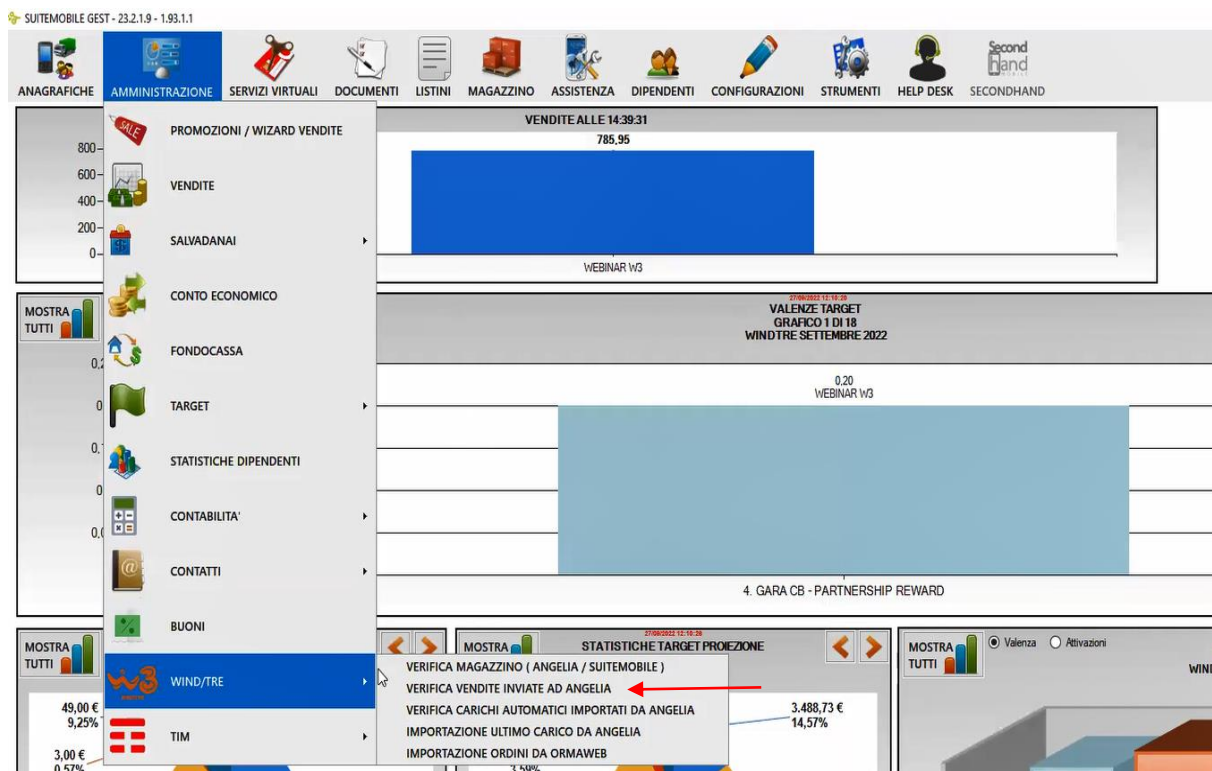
SUITEMOBILE GEST - 23.2.1.9 - 1.93.1.1

ANAGRAFICHE | AMMINISTRAZIONE | SERVIZI VIRTUALI | DOCUMENTI | LISTINI | MAGAZZINO | ASSISTENZA | DIPENDENTI | CONFIGURAZIONI | STRUMENTI | HELP DESK | Second hand SECONDHAND

VENDITE ALLE 14:39:31
785,95
800
600
400
200
0
WEBINAR W3

MOSTRA TUTTI
27/09/2022 12:10:29
VALENZE TARGET
GRAFICO 1 DI 18
WINDTRE SETTEMBRE 2022
0,2
0
0,1
0
0,0
0,20
WEBINAR W3
4. GARA CB - PARTNERSHIP REWARD

MOSTRA TUTTI
49,00 €
9,25%
3,00 €
0,57%

MOSTRA
27/09/2022 12:10:29
STATISTICHE TARGET PROIEZIONE
3.488,73 €
14,57%
3,59%

MOSTRA TUTTI
Valenza
Attivazioni
WIN

SALE
PROMOZIONI / WIZARD VENDITE
VENDITE
SALVADANAI
CONTO ECONOMICO
FONDOCASSA
TARGET
STATISTICHE DIPENDENTI
CONTABILITA'
CONTATTI
BUONI
WIND/TRE
TIM

VERIFICA MAGAZZINO ( ANGELIA / SUITEMOBILE )
VERIFICA VENDITE INVIATE AD ANGELIA
VERIFICA CARICHI AUTOMATICI IMPORTATI DA ANGELIA
IMPORTAZIONE ULTIMO CARICO DA ANGELIA
IMPORTAZIONE ORDINI DA ORMAWEB